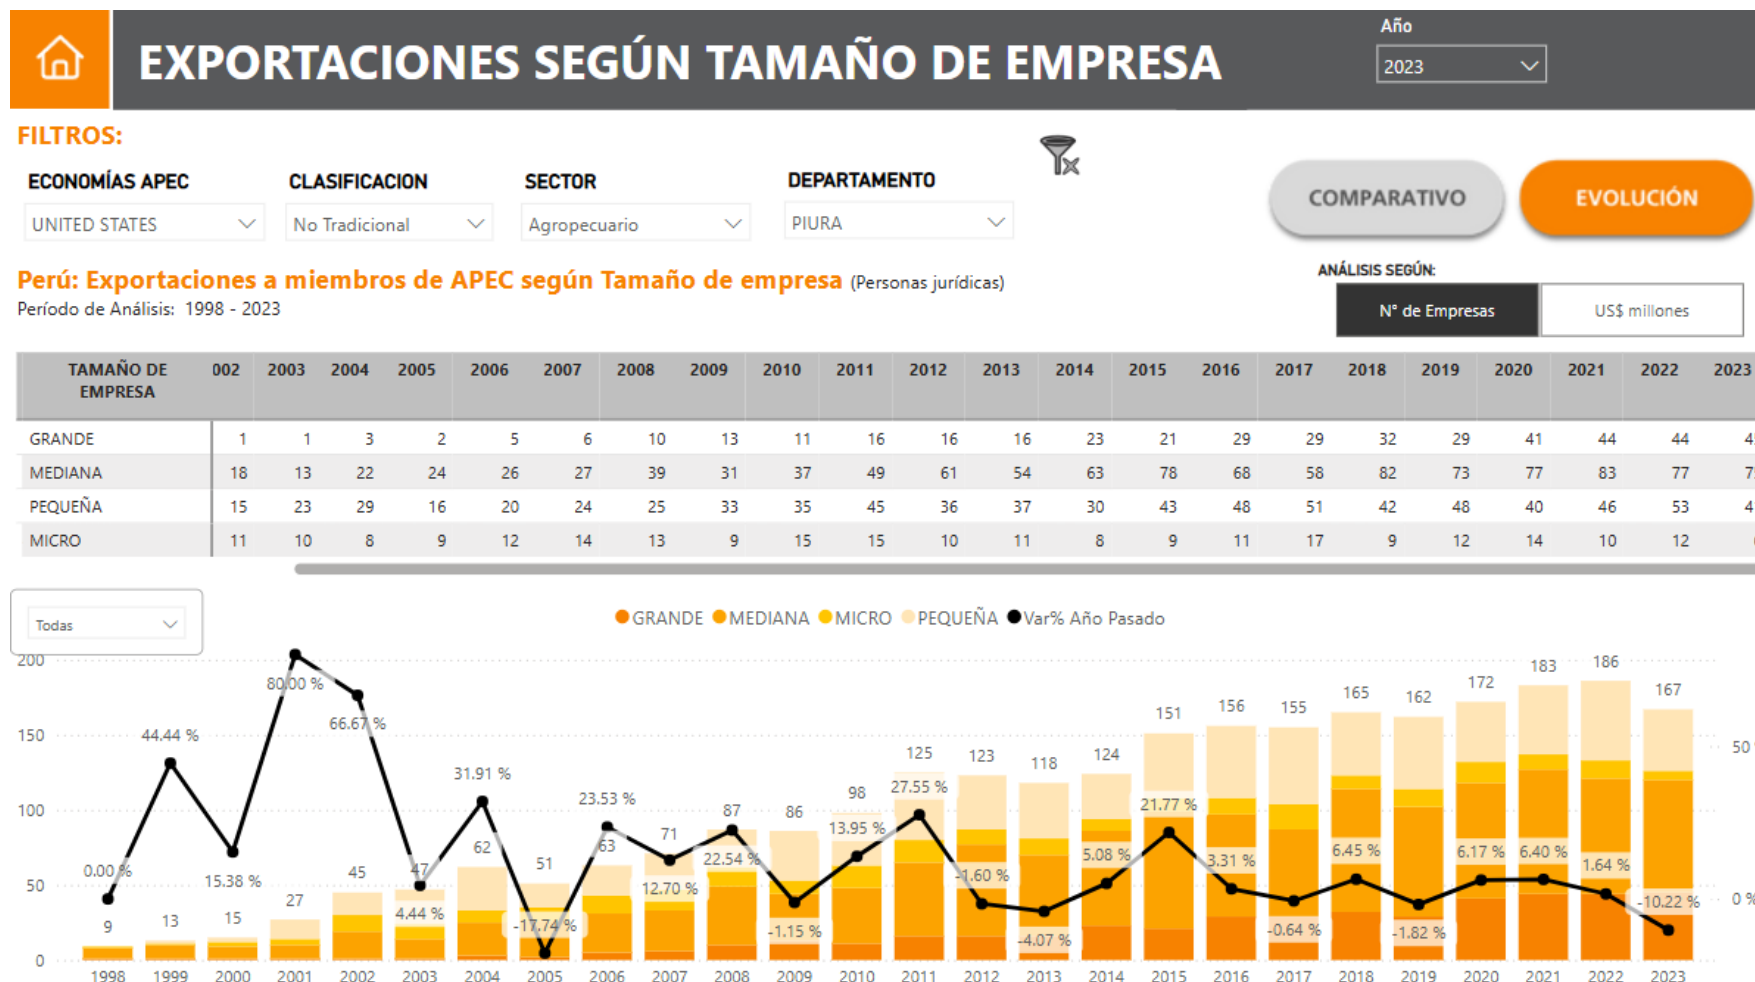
EXPORTACIONES SEGÚN TAMAÑO DE EMPRESA

Año
2023

FILTROS:

ECONOMÍAS APEC
UNITED STATES

CLASIFICACION
No Tradicional

SECTOR
Agropecuario

DEPARTAMENTO
PIURA

COMPARATIVO
EVOLUCIÓN

Perú: Exportaciones a miembros de APEC según Tamaño de empresa (Personas jurídicas)
Período de Análisis: 1998 - 2023

ANÁLISIS SEGÚN:
N° de Empresas
US$ millones

| TAMAÑO DE EMPRESA | 002 | 2003 | 2004 | 2005 | 2006 | 2007 | 2008 | 2009 | 2010 | 2011 | 2012 | 2013 | 2014 | 2015 | 2016 | 2017 | 2018 | 2019 | 2020 | 2021 | 2022 | 2023 |
|---|---|---|---|---|---|---|---|---|---|---|---|---|---|---|---|---|---|---|---|---|---|---|
| GRANDE | 1 | 1 | 3 | 2 | 5 | 6 | 10 | 13 | 11 | 16 | 16 | 16 | 23 | 21 | 29 | 29 | 32 | 29 | 41 | 44 | 44 | 4 |
| MEDIANA | 18 | 13 | 22 | 24 | 26 | 27 | 39 | 31 | 37 | 49 | 61 | 54 | 63 | 78 | 68 | 58 | 82 | 73 | 77 | 83 | 77 | 7 |
| PEQUEÑA | 15 | 23 | 29 | 16 | 20 | 24 | 25 | 33 | 35 | 45 | 36 | 37 | 30 | 43 | 48 | 51 | 42 | 48 | 40 | 46 | 53 | 4 |
| MICRO | 11 | 10 | 8 | 9 | 12 | 14 | 13 | 9 | 15 | 15 | 10 | 11 | 8 | 9 | 11 | 17 | 9 | 12 | 14 | 10 | 12 | |

Todas

GRANDE MEDIANA MICRO PEQUEÑA Var% Año Pasado

200
150
100
50
0
50
0 %

9 13 15 27 45 47 62 51 63 71 87 86 98 125 123 118 124 151 156 155 165 162 172 183 186 167

0.00 % 44.44 % 15.38 % 80.00 % 66.67 % 4.44 % 31.91 % -17.74 % 23.53 % 12.70 % 22.54 % -1.15 % 13.95 % 27.55 % -1.60 % -4.07 % 5.08 % 21.77 % 3.31 % -0.64 % 6.45 % -1.82 % 6.17 % 6.40 % 1.64 % -10.22 %

1998 1999 2000 2001 2002 2003 2004 2005 2006 2007 2008 2009 2010 2011 2012 2013 2014 2015 2016 2017 2018 2019 2020 2021 2022 2023